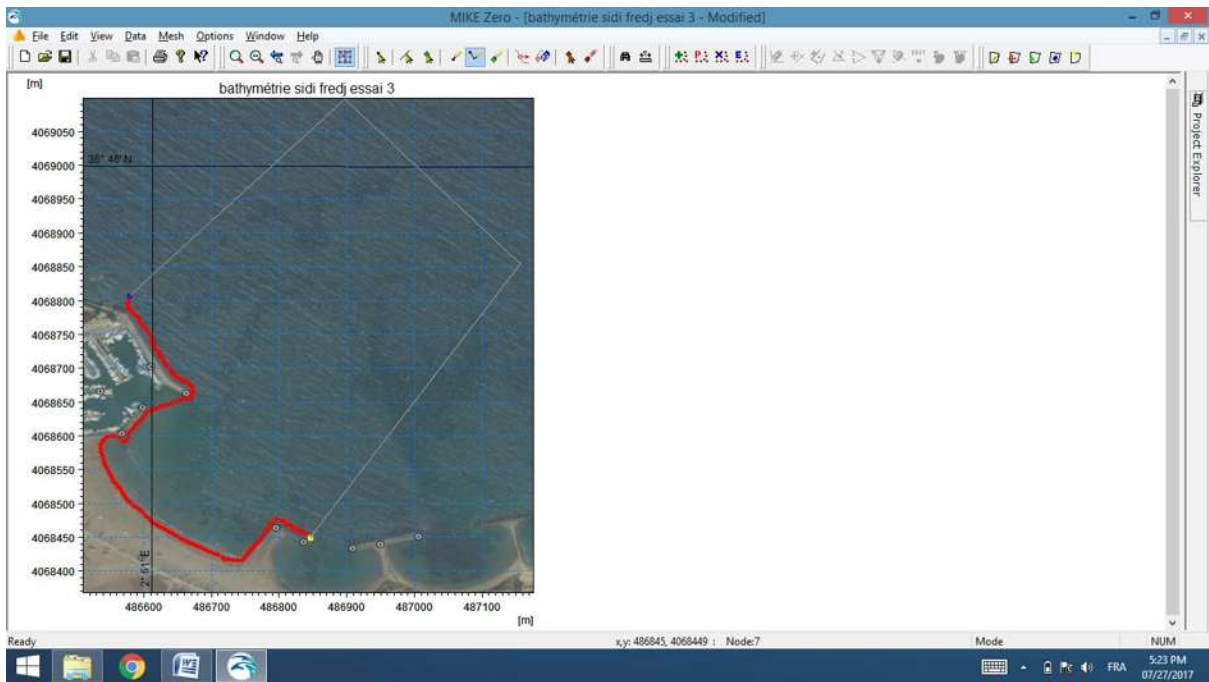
MIKE Zero - [bathymétrie sidi fredj essai 3 - Modified]

File Edit View Data Mesh Options Window Help

[m]

bathymétrie sidi fredj essai 3

4069050
4069000
4068950
4068900
4068850
4068800
4068750
4068700
4068650
4068600
4068550
4068500
4068450
4068400

36° 48' N

2° 51' E

486600 486700 486800 486900 487000 487100

[m]

Project Explorer

Ready

x,y: 486845, 4068449 : Node:7

Mode

NUM

FRA

5:23 PM
07/27/2017